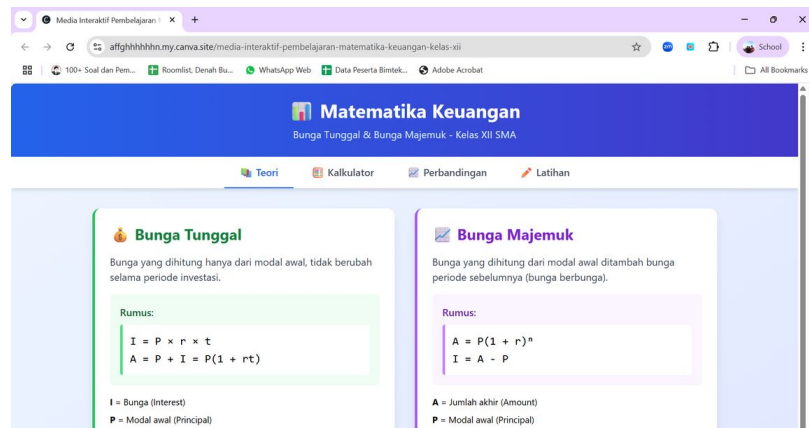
Media Interaktif Pembelajaran
+
affghhhhhhn.my.canva.site/media-interaktif-pembelajaran-matematika-keuangan-kelas-xii
School
100+ Soal dan Pem... Roomlist, Denah Bu... WhatsApp Web Data Peserta Bimtek... Adobe Acrobat
All Bookmarks

Matematika Keuangan
Bunga Tunggal & Bunga Majemuk - Kelas XII SMA

Teori Kalkulator Perbandingan Latihan

Bunga Tunggal
Bunga yang dihitung hanya dari modal awal, tidak berubah selama periode investasi.

Rumus:
$I = P \times r \times t$
$A = P + I = P(1 + rt)$

I = Bunga (Interest)
P = Modal awal (Principal)

Bunga Majemuk
Bunga yang dihitung dari modal awal ditambah bunga periode sebelumnya (bunga berbunga).

Rumus:
$A = P(1 + r)^n$
$I = A - P$

A = Jumlah akhir (Amount)
P = Modal awal (Principal)